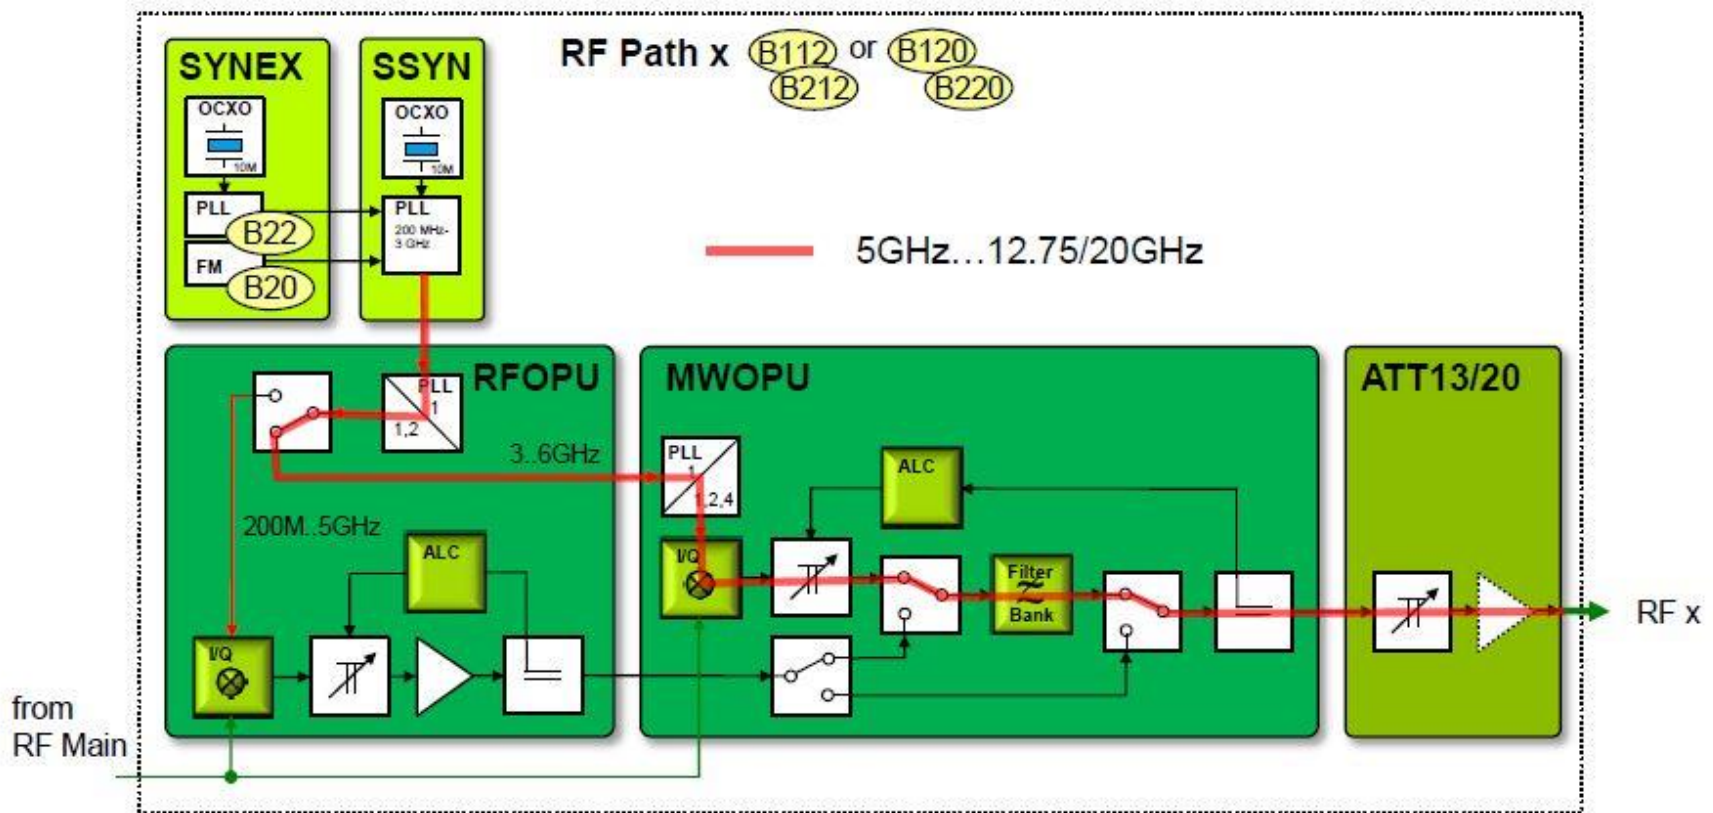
SYNEX

OCXO

10M

PLL

B22

FM

B20

SSYN

OCXO

10M

PLL

200 MHz-3 GHz

RF Path x B112 or B120

B212 B220

5GHz…12.75/20GHz

RFOPU

PLL

1

1,2

3..6GHz

200M..5GHz

ALC

I/Q

MWOPU

PLL

1

1,2,4

ALC

I/Q

Filter

Bank

ATT13/20

RF x

from

RF Main